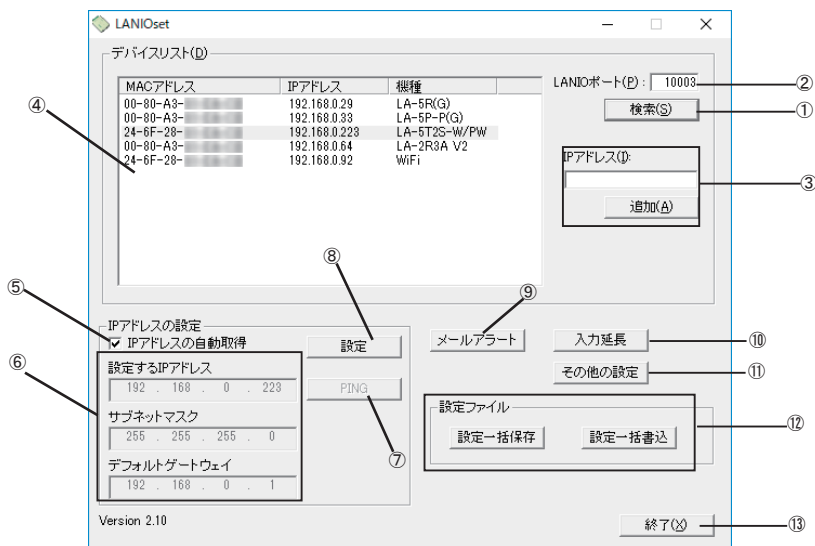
LANIOset

デバイスリスト(D)

| MACアドレス | IPアドレス | 機種 |
|---|---|---|
| 00-80-A3-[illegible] | 192.168.0.29 | LA-5R(G) |
| 00-80-A3-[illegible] | 192.168.0.33 | LA-5P-P(G) |
| 24-6F-28-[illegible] | 192.168.0.223 | LA-5T2S-W/PW |
| 00-80-A3-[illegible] | 192.168.0.64 | LA-2R3A V2 |
| 24-6F-28-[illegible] | 192.168.0.92 | WiFi |

LANIOポート(P): 10003
検索(S)
IPアドレス(I):
追加(A)

①
②
③
④
⑤
⑥
⑦
⑧
⑨
⑩
⑪
⑫
⑬

IPアドレスの設定
☑ IPアドレスの自動取得
設定するIPアドレス
192 . 168 . 0 . 223
サブネットマスク
255 . 255 . 255 . 0
デフォルトゲートウェイ
192 . 168 . 0 . 1
設定
PING
メールアラート
入力延長
その他の設定
設定ファイル
設定一括保存
設定一括書込
Version 2.10
終了(X)